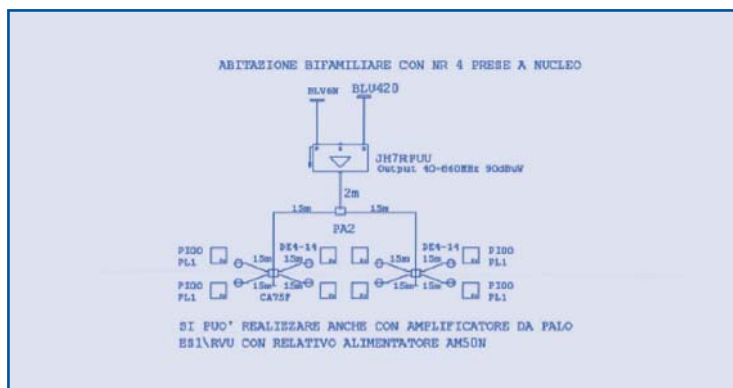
ABITAZIONE BIFAMILIARE CON NR 4 PRESE A NUCLEO

BLV6N BLU420

JH7RFUU
Output 40-860MHz 90dBuV

2m

15m 15m

PA2

PI00 PL1
DE4-14
15m 15m
PI00 PL1
CA75F
DE4-14
15m 15m
PI00 PL1
15m 15m
PI00 PL1
15m 15m

SI PUO' REALIZZARE ANCHE CON AMPLIFICATORE DA PALO
ES1\RVU CON RELATIVO ALIMENTATORE AM50N